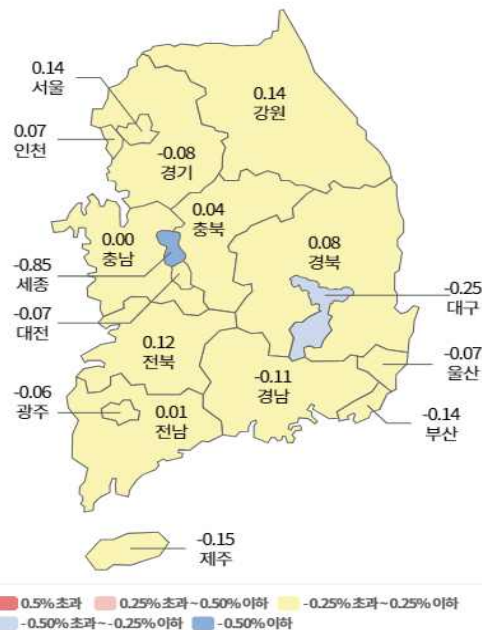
0.14
서울

0.07
인천

-0.08
경기

0.14
강원

0.04
충북

0.00
충남

-0.85
세종

-0.07
대전

0.08
경북

-0.25
대구

0.12
전북

-0.07
울산

-0.06
광주

0.01
전남

-0.11
경남

-0.14
부산

-0.15
제주

0.5% 초과
0.25% 초과 ~ 0.50% 이하
-0.25% 초과 ~ 0.25% 이하
-0.50% 초과 ~ -0.25% 이하
-0.50% 이하